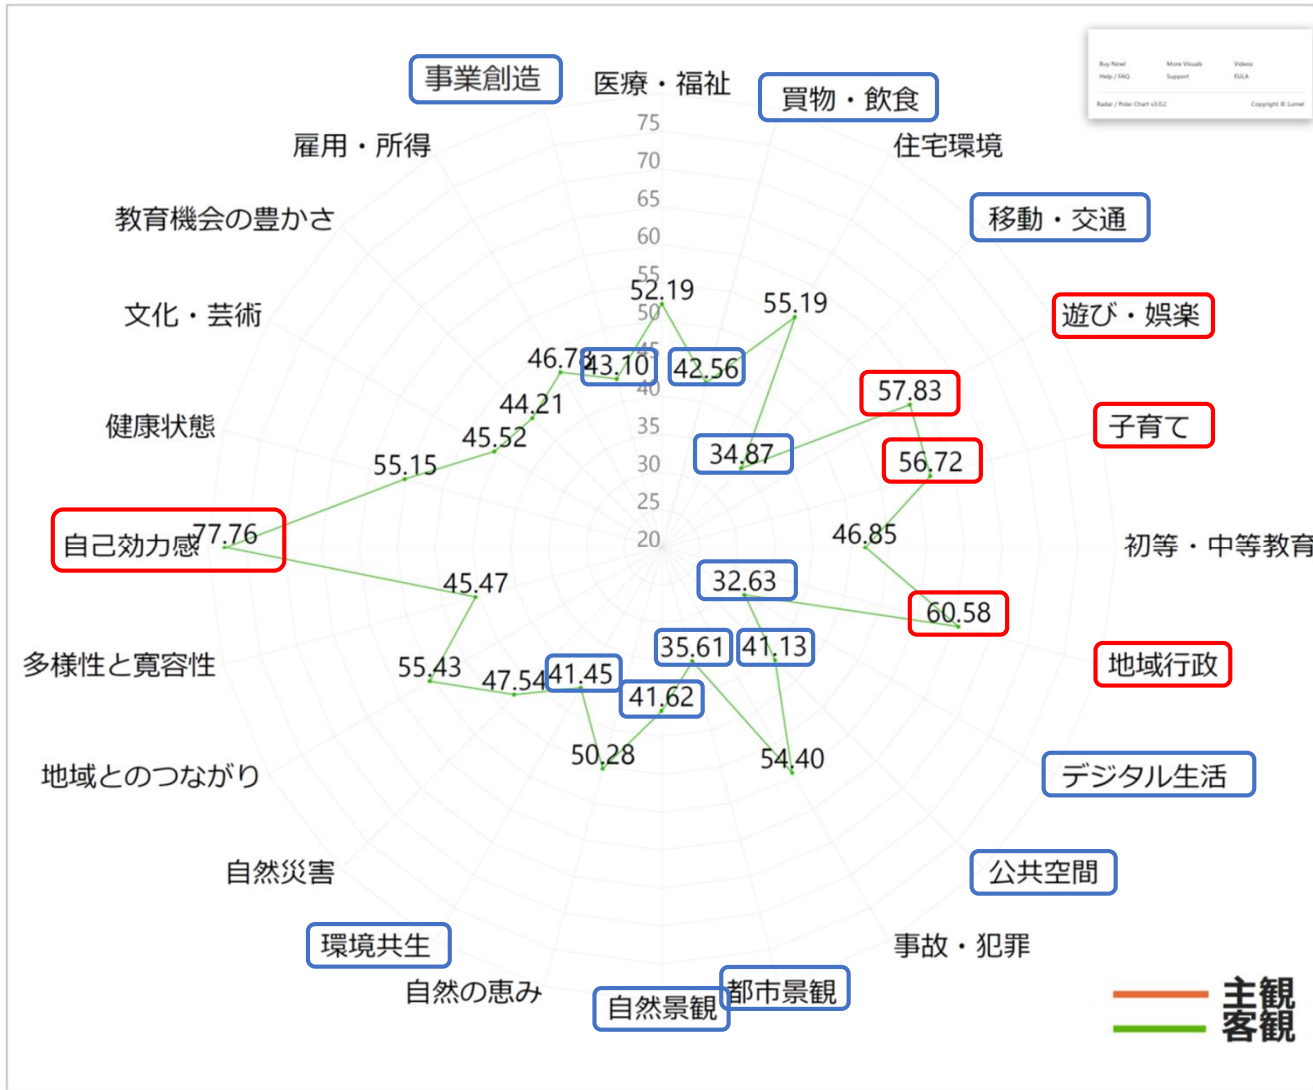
事業創造
医療・福祉
買物・飲食
雇用・所得
住宅環境
教育機会の豊かさ
移動・交通
文化・芸術
遊び・娯楽
健康状態
子育て
自己効力感
初等・中等教育
多様性と寛容性
地域行政
地域とのつながり
デジタル生活
自然災害
公共空間
環境共生
事故・犯罪
自然の恵み
自然景観
都市景観

75
70
65
60
55
50
45
40
35
30
25
20

52.19
55.19
46.78
43.10
42.56
44.21
57.83
45.52
34.87
56.72
55.15
77.76
46.85
45.47
32.63
60.58
55.43
47.54
41.45
35.61
41.13
41.62
50.28
54.40

Buy Now! More Visuals Videos
Help / FAQ Support EULA
Radar / Polar Chart v3.0.2 Copyright © Lumel

主観
客観